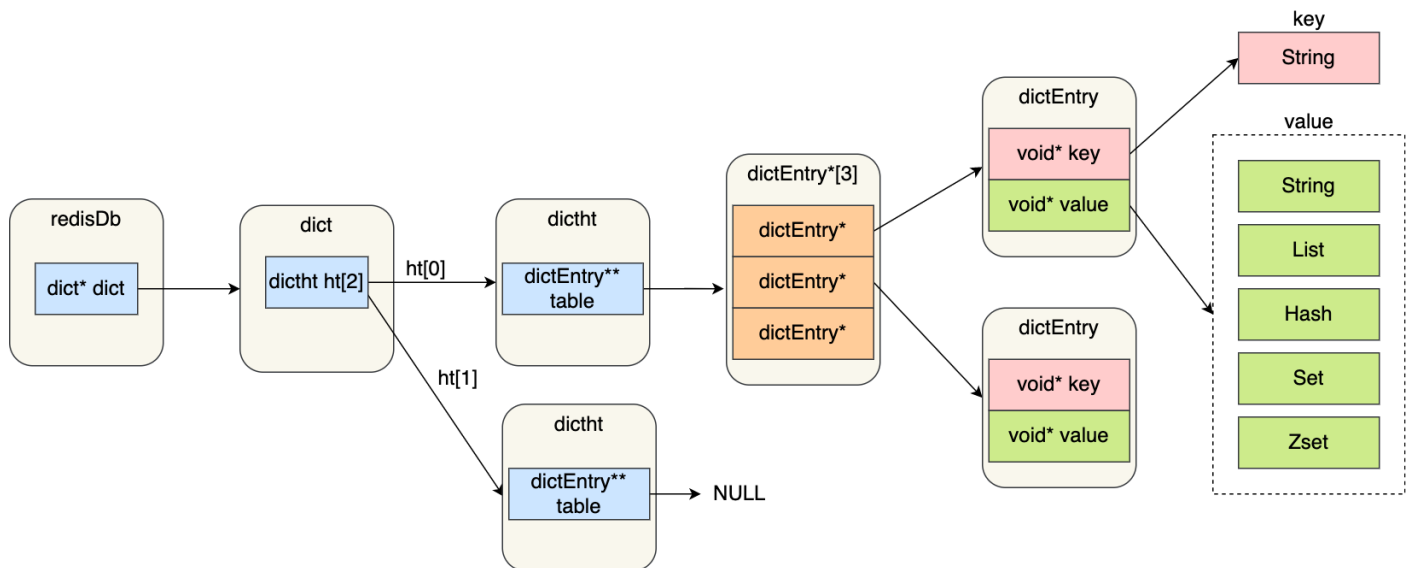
redisDb

dict* dict

dict

dictht ht[2]

ht[0]

ht[1]

dictht

dictEntry** table

dictht

dictEntry** table

NULL

dictEntry*[3]

dictEntry*

dictEntry*

dictEntry*

dictEntry

void* key

void* value

dictEntry

void* key

void* value

key

String

value

String

List

Hash

Set

Zset